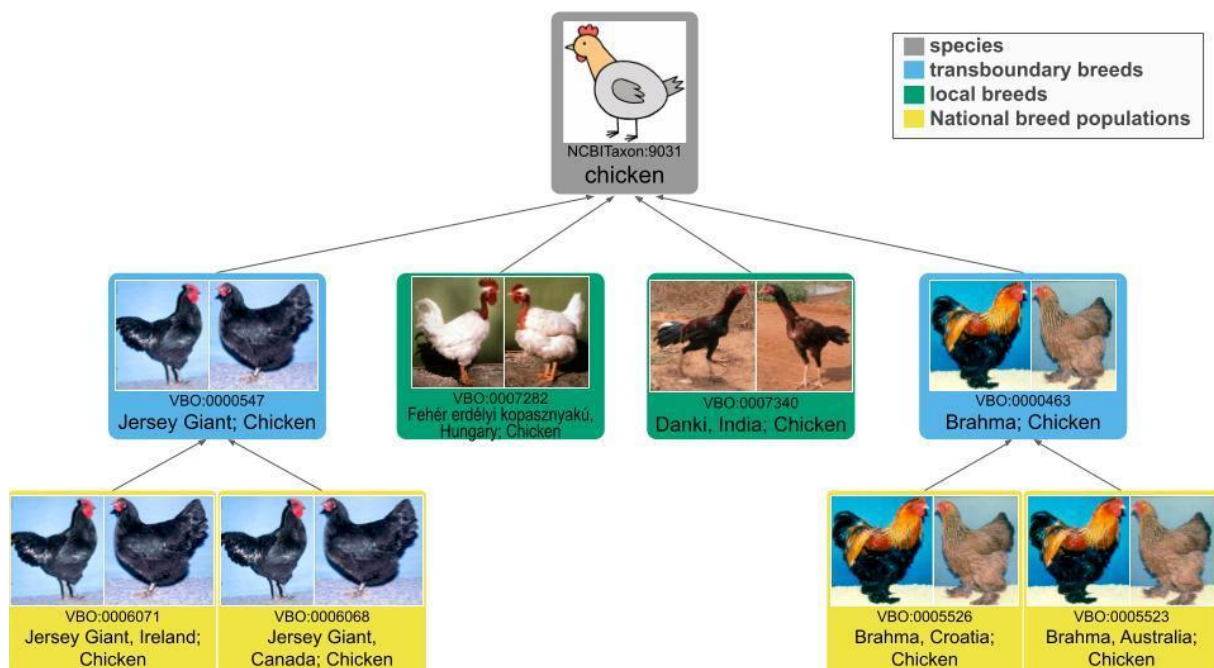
species
transboundary breeds
local breeds
National breed populations

NCBITaxon:9031
chicken

VBO:0000547
Jersey Giant; Chicken

VBO:0007282
Fehér erdélyi kopasznyakú, Hungary; Chicken

VBO:0007340
Danki, India; Chicken

VBO:0000463
Brahma; Chicken

VBO:0006071
Jersey Giant, Ireland; Chicken

VBO:0006068
Jersey Giant, Canada; Chicken

VBO:0005526
Brahma, Croatia; Chicken

VBO:0005523
Brahma, Australia; Chicken